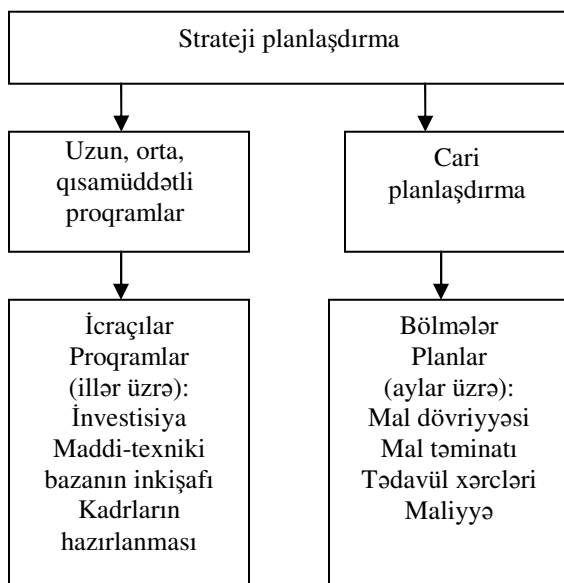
Strateji planlaşdırma

Uzun, orta, qısamüddətli proqramlar

Cari planlaşdırma

İcraçılar
Proqramlar
(illər üzrə):
İnvestisiya
Maddi-texniki bazanın inkişafı
Kadrların hazırlanması

Bölmələr
Planlar
(aylar üzrə):
Mal dövriyyəsi
Mal təminatı
Tədavül xərcləri
Maliyyə